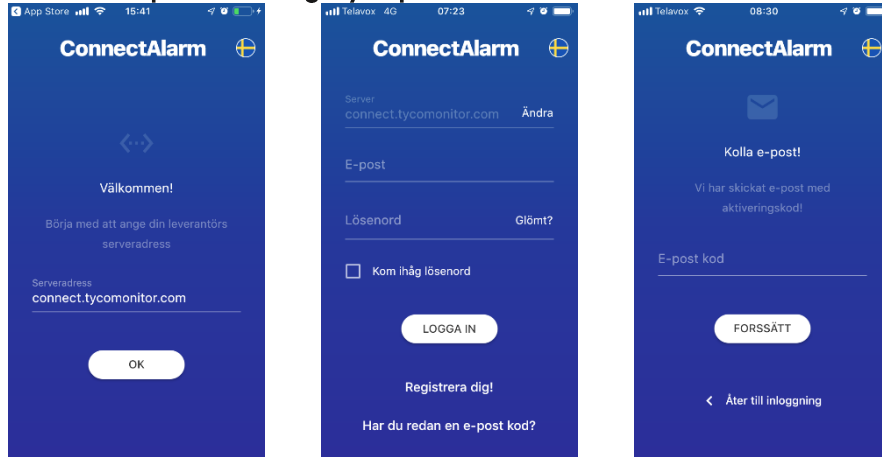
App Store 15:41

ConnectAlarm

Välkommen!

Börja med att ange din leverantörs serveradress

Serveradress
connect.tycomonitor.com

OK

Telavox 4G 07:23

ConnectAlarm

Server
connect.tycomonitor.com
Ändra

E-post

Lösenord
Glömt?

Kom ihåg lösenord

LOGGA IN

Registrera dig!

Har du redan en e-post kod?

Telavox 08:30

ConnectAlarm

Kolla e-post!

Vi har skickat e-post med aktiveringskod!

E-post kod

FORSSÄTT

Åter till inloggning